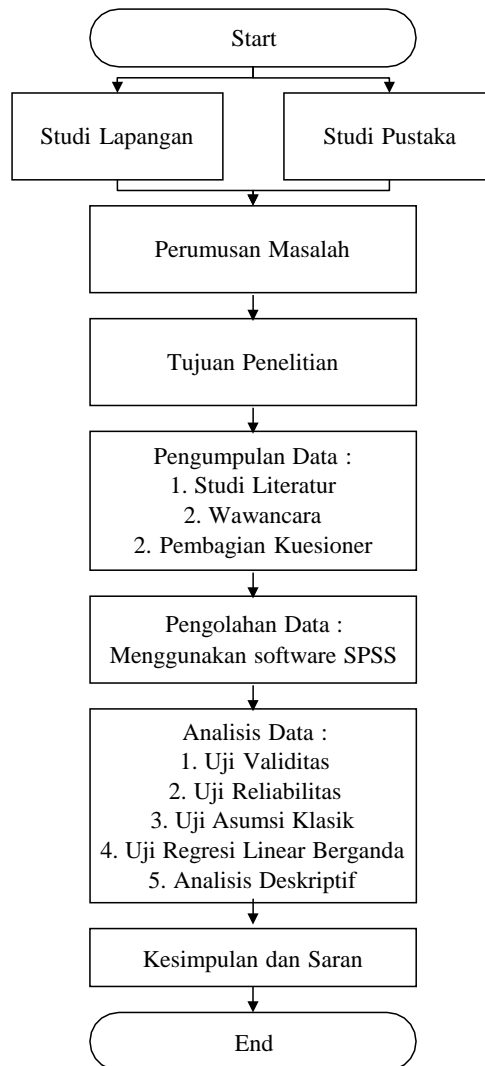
Start

Studi Lapangan

Studi Pustaka

Perumusan Masalah

Tujuan Penelitian

Pengumpulan Data :
1. Studi Literatur
2. Wawancara
2. Pembagian Kuesioner

Pengolahan Data :
Menggunakan software SPSS

Analisis Data :
1. Uji Validitas
2. Uji Reliabilitas
3. Uji Asumsi Klasik
4. Uji Regresi Linear Berganda
5. Analisis Deskriptif

Kesimpulan dan Saran

End